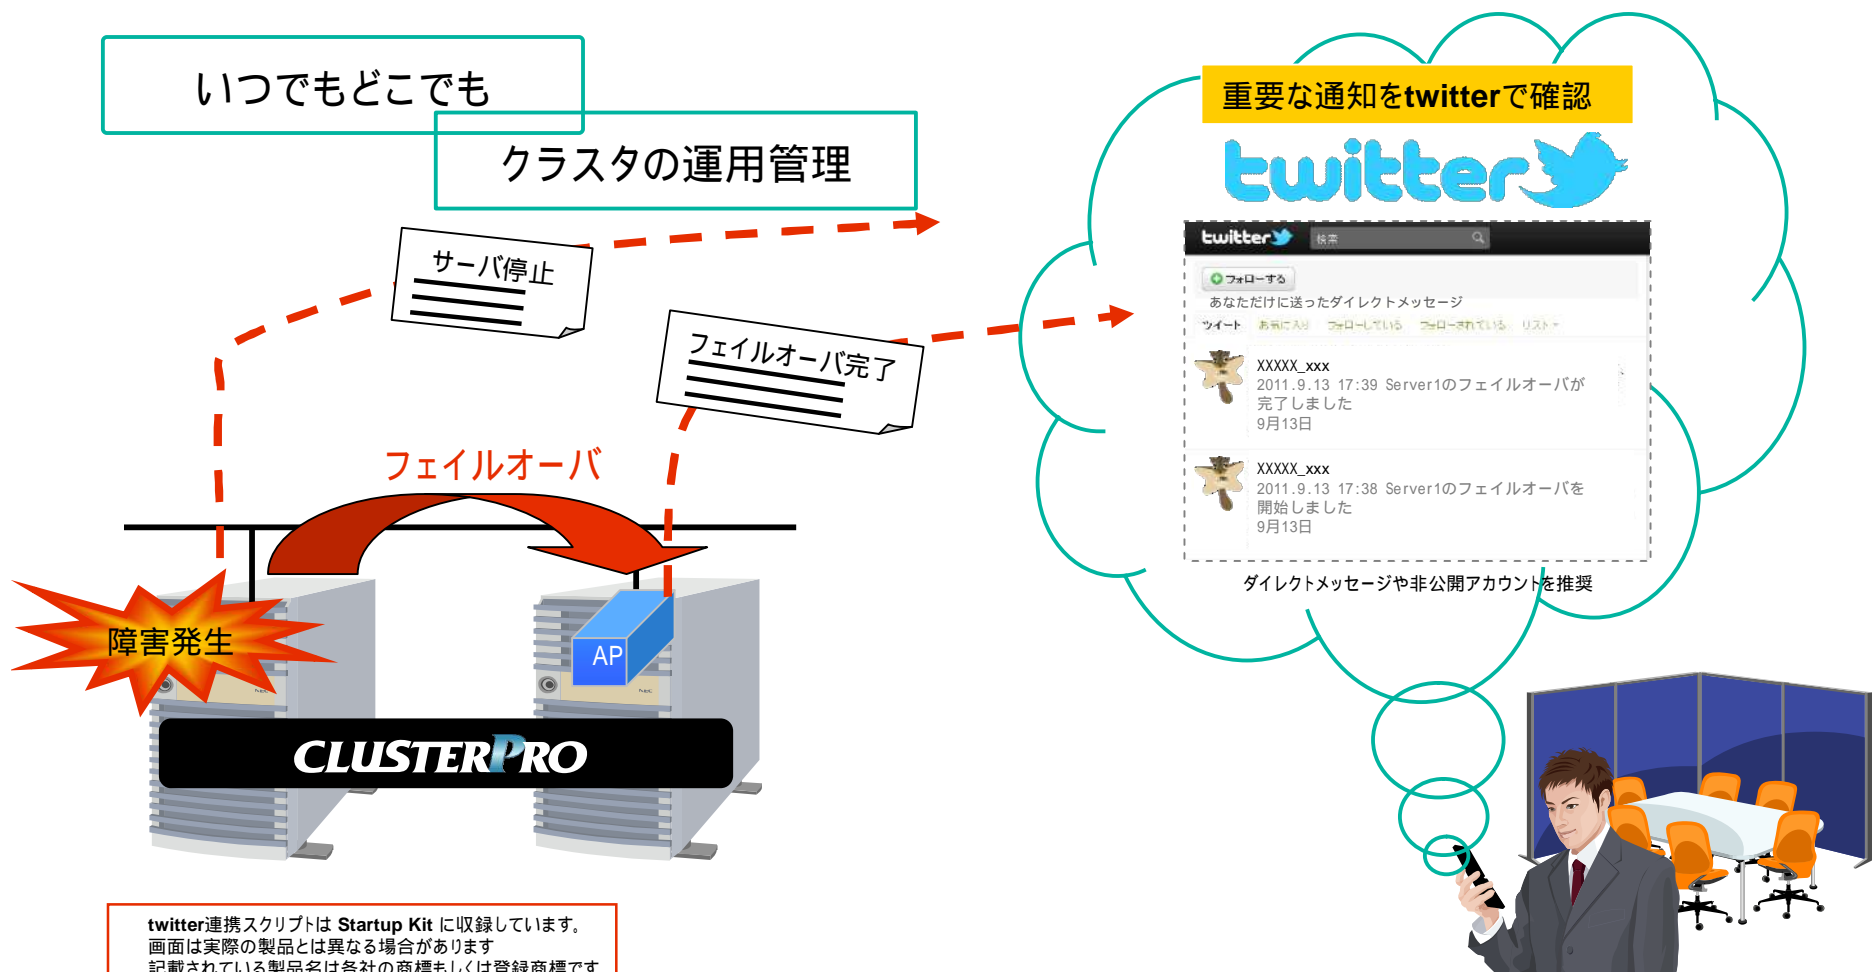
いつでもどこでも

クラスタの運用管理

サーバ停止

フェイルオーバ完了

フェイルオーバ

障害発生

AP

CLUSTERPRO

重要な通知をtwitterで確認

twitter

twitter 検索

フォローする

あなただけに送ったダイレクトメッセージ

ツイート お気に入り フォローしている フォローされている リスト

XXXXX_xxx
2011.9.13 17:39 Server1のフェイルオーバが完了しました
9月13日

XXXXX_xxx
2011.9.13 17:38 Server1のフェイルオーバを開始しました
9月13日

ダイレクトメッセージや非公開アカウントを推奨

twitter連携スクリプトは Startup Kit に収録しています。
画面は実際の製品とは異なる場合があります
記載されている製品名は各社の商標もしくは登録商標です